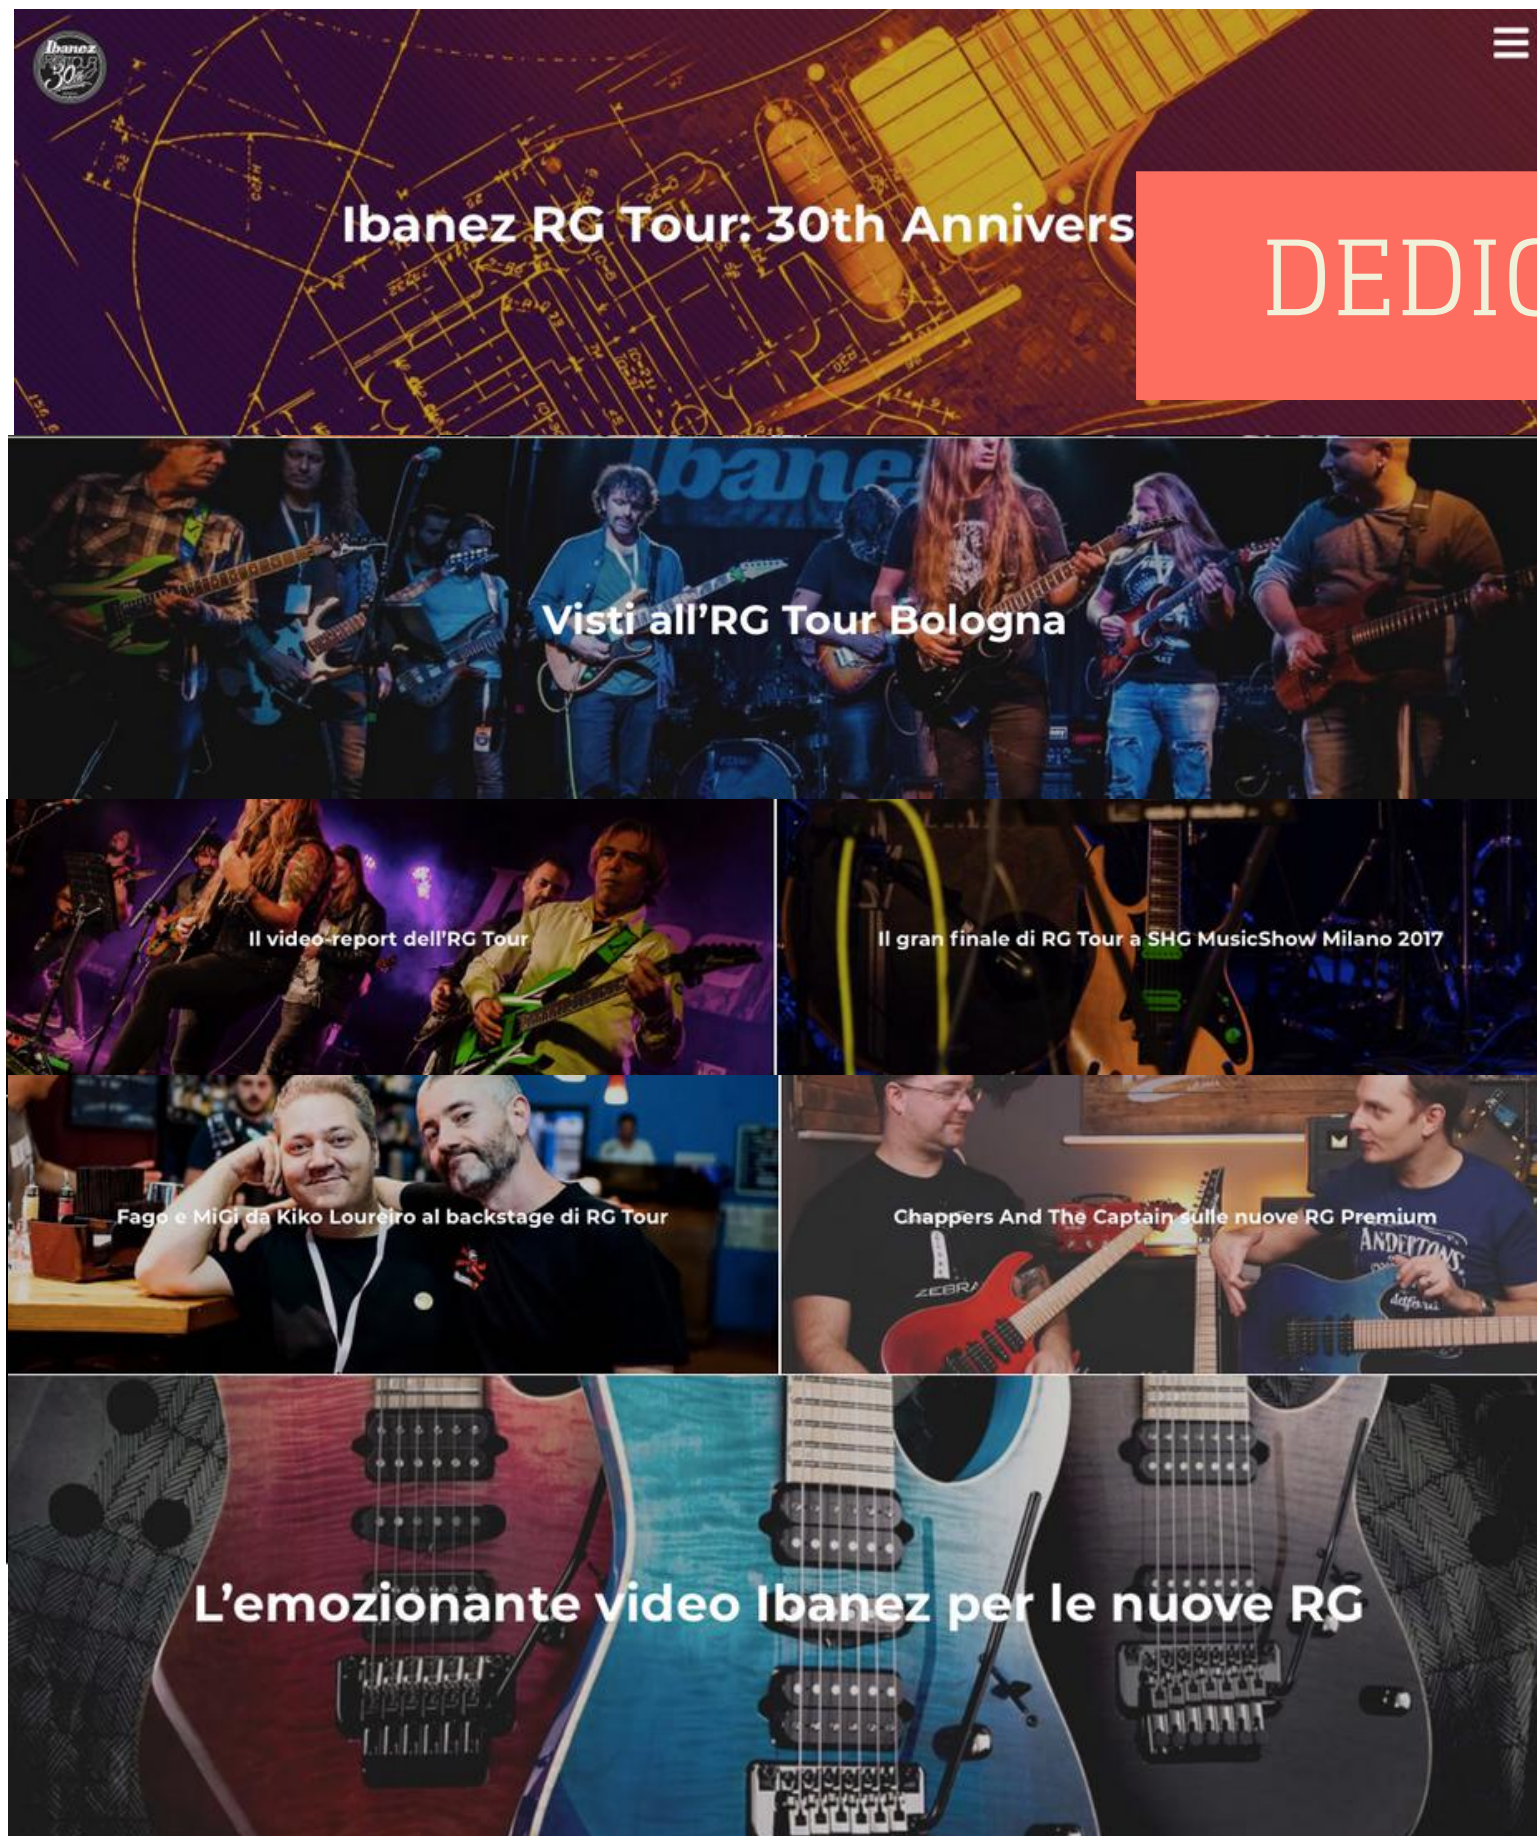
Ibanez RG TOUR 30th

Ibanez RG Tour: 30th Anniversary

DEDIC

Visti all'RG Tour Bologna

Il video-report dell'RG Tour

Il gran finale di RG Tour a SHG MusicShow Milano 2017

Fago e MiGi da Kiko Loureiro al backstage di RG Tour

Chappers And The Captain sulle nuove RG Premium

L'emozionante video Ibanez per le nuove RG